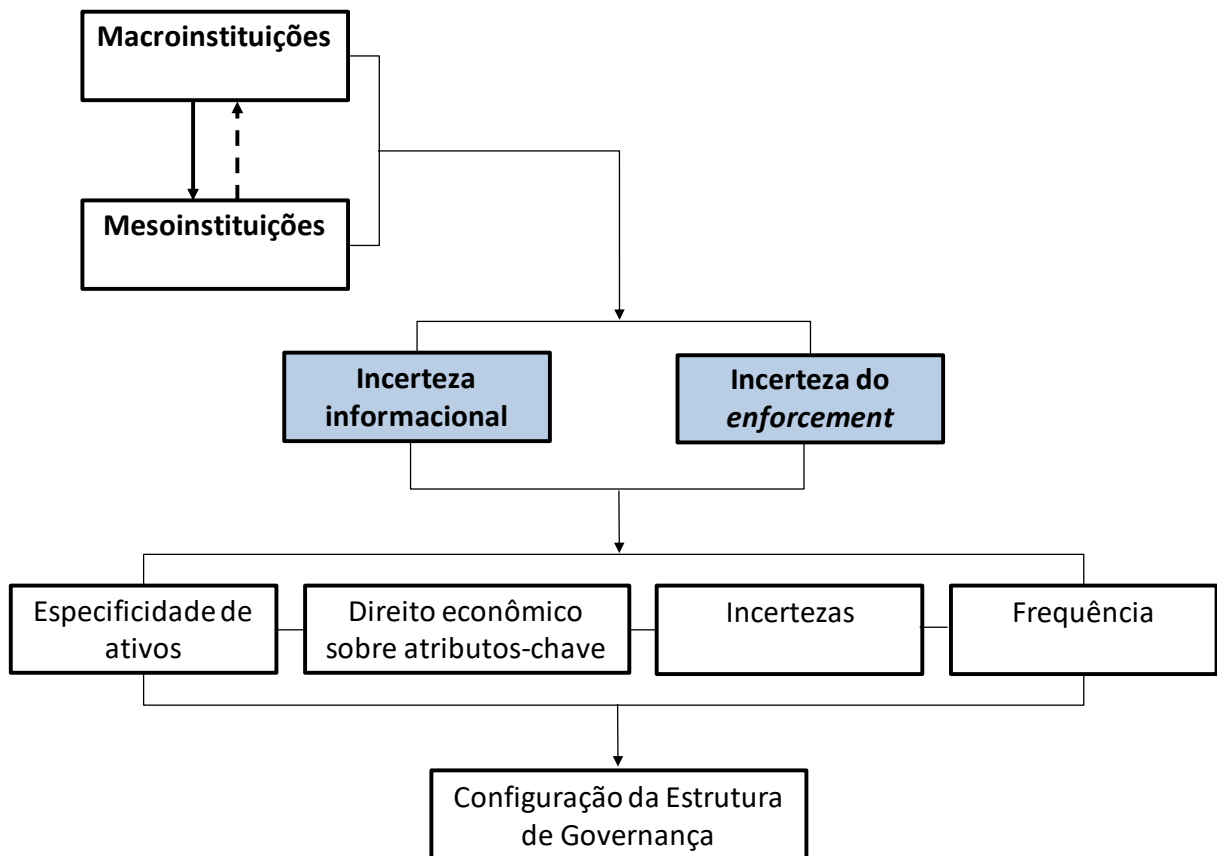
Macroinstituições

Mesoinstituições

Incerteza informacional

Incerteza do *enforcement*

Especificidade de ativos

Direito econômico sobre atributos-chave

Incertezas

Frequência

Configuração da Estrutura de Governança